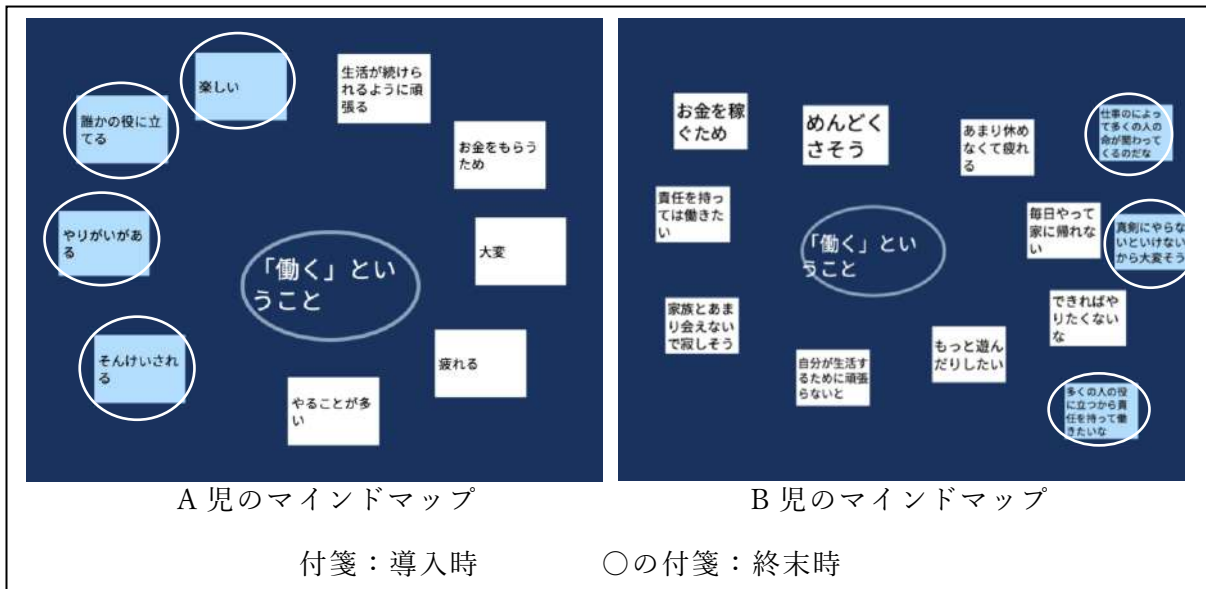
楽しい

生活が続けられるように頑張る

誰かの役に立てる

お金をもらうため

やりがいがある

大変

「働く」ということ

そんけいされる

疲れる

やることが多い

A 児のマインドマップ

お金を稼ぐため

めんどくさそう

あまり休めなくて疲れる

仕事のによって多くの人の命が関わってくるのだな

責任を持っては働きたい

「働く」ということ

毎日やって家に帰れない

真剣にやらないといけないから大変そう

できればやりたくないな

家族とあまり会えないで寂しそう

もっと遊んだりしたい

自分が生活するために頑張らないと

多くの人の役に立つから責任を持って働きたいな

B 児のマインドマップ

付箋：導入時　　○の付箋：終末時